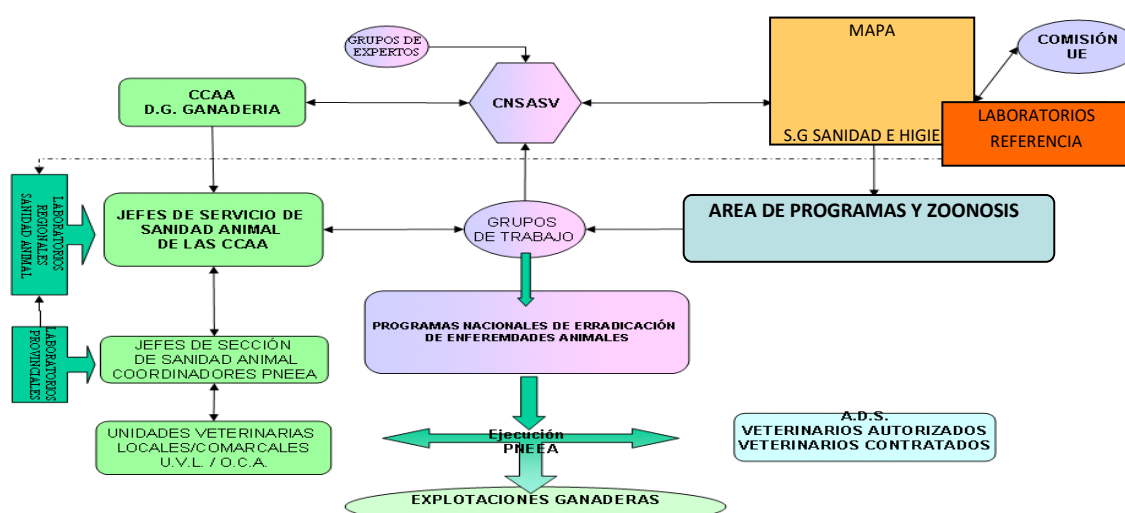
GRUPOS DE EXPERTOS

MAPA

COMISIÓN UE

CCAA
D.G. GANADERIA

CNSASV

S.G SANIDAD E HIGIE

LABORATORIOS REFERENCIA

LABORATORIOS REGIONALES SANIDAD ANIMAL

JEFES DE SERVICIO DE SANIDAD ANIMAL DE LAS CCAA

GRUPOS DE TRABAJO

AREA DE PROGRAMAS Y ZOONOSIS

LABORATORIOS PROVINCIALES

JEFES DE SECCIÓN DE SANIDAD ANIMAL COORDINADORES PNEEA

PROGRAMAS NACIONALES DE ERRADICACIÓN DE ENFEREMDADES ANIMALES

UNIDADES VETERINARIAS LOCALES/COMARCALES U.V.L. / O.C.A.

Ejecución PNEEA

A.D.S.
VETERINARIOS AUTORIZADOS
VETERINARIOS CONTRATADOS

EXPLOTACIONES GANADERAS